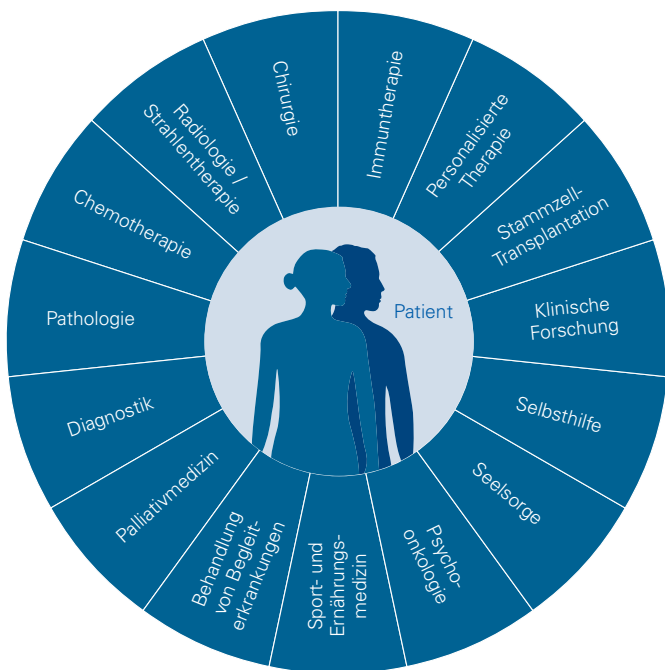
Patient

Chirurgie

Immuntherapie

Personalisierte Therapie

Stammzell-Transplantation

Klinische Forschung

Selbsthilfe

Seelsorge

Psycho-onkologie

Sport- und Ernährungs-medizin

Behandlung von Begleit-erkrankungen

Palliativmedizin

Diagnostik

Pathologie

Chemotherapie

Radiologie / Strahlentherapie